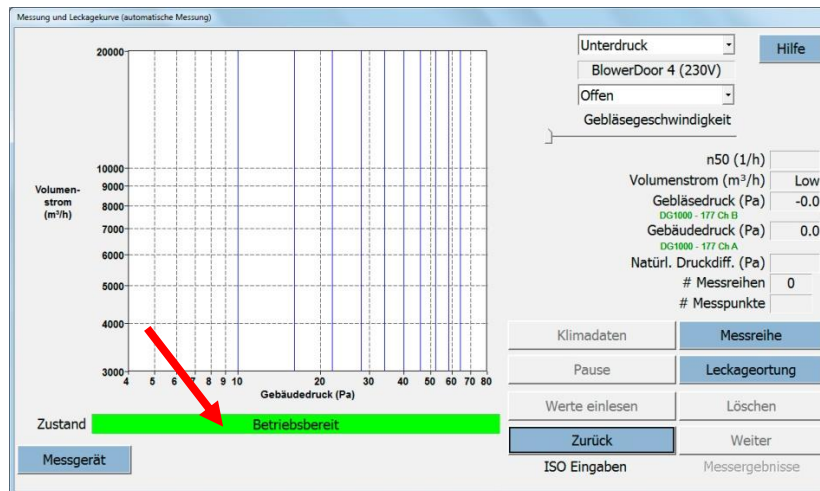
Messung und Leckagekurve (automatische Messung)

Volumenstrom (m³/h)

20000
10000
9000
8000
7000
6000
5000
4000
3000

4 5 6 7 8 9 10 20 30 40 50 60 70 80
Gebäudedruck (Pa)

Zustand
Betriebsbereit

Messgerät

Unterdruck
BlowerDoor 4 (230V)
Offen
Gebläsegeschwindigkeit

Hilfe

n50 (1/h)
Volumenstrom (m³/h) Low
Gebläsedruck (Pa) -0.0
DG1000 - 177 Ch B
Gebäudedruck (Pa) 0.0
DG1000 - 177 Ch A
Natürl. Druckdiff. (Pa)
# Messreihen 0
# Messpunkte

Klimadaten
Messreihe
Pause
Leckageortung
Werte einlesen
Löschen
Zurück
Weiter
ISO Eingaben
Messergebnisse